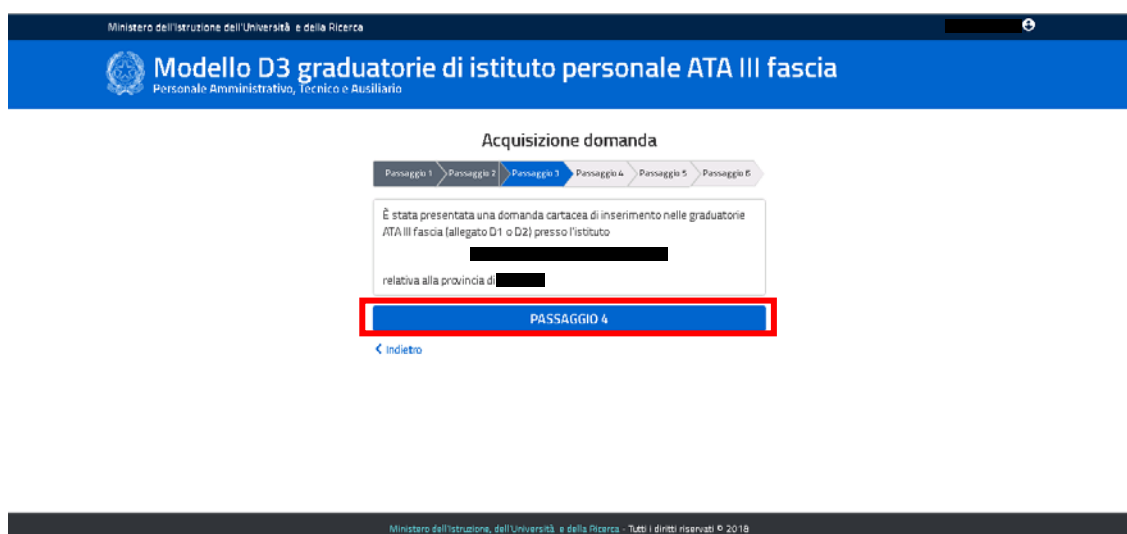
Ministero dell'Istruzione dell'Università e della Ricerca

Modello D3 graduatorie di istituto personale ATA III fascia
Personale Amministrativo, Tecnico e Ausiliario

Acquisizione domanda

Passaggio 1 Passaggio 2 Passaggio 3 Passaggio 4 Passaggio 5 Passaggio 6

È stata presentata una domanda cartacea di inserimento nelle graduatorie ATA III fascia (allegato D1 o D2) presso l'istituto

relativa alla provincia di

PASSAGGIO 4

Indietro

Ministero dell'Istruzione, dell'Università e della Ricerca - Tutti i diritti riservati © 2018